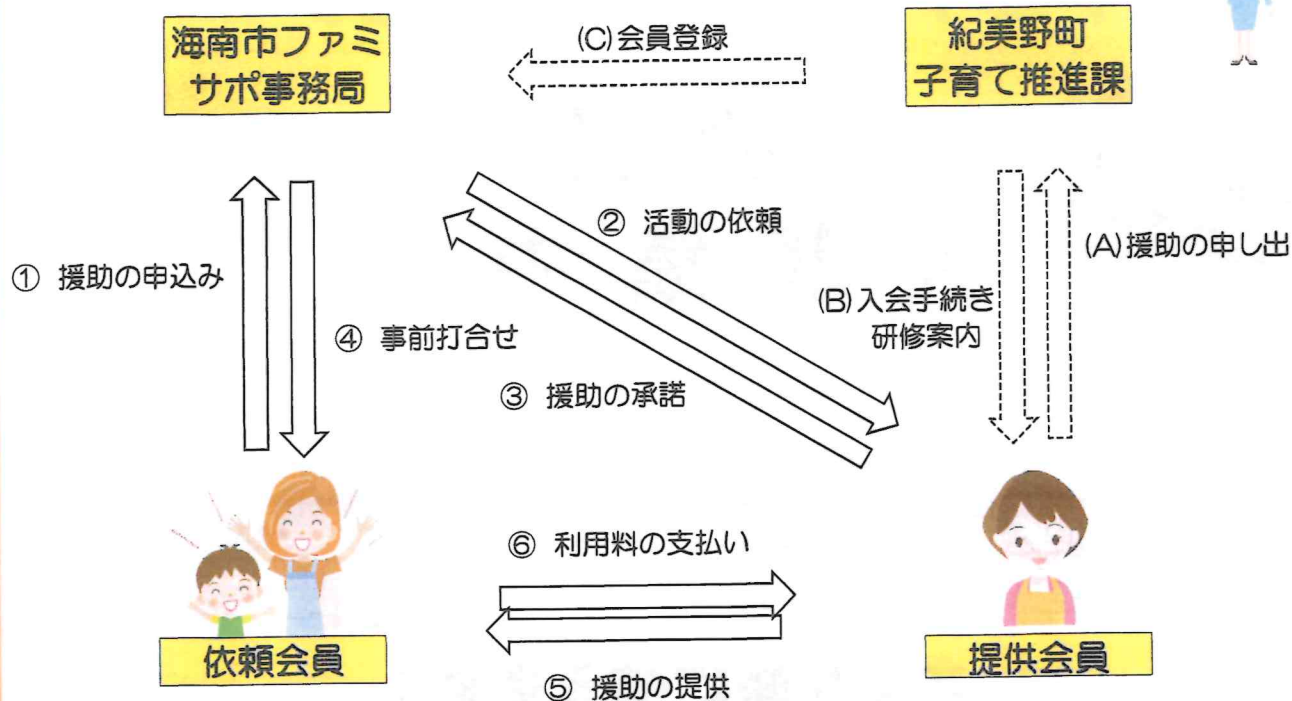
海南市ファミサポ事務局

(C)会員登録

紀美野町子育て推進課

① 援助の申込み

④ 事前打合せ

② 活動の依頼

③ 援助の承諾

(B)入会手続き研修案内

(A)援助の申し出

⑥ 利用料の支払い

⑤ 援助の提供

依頼会員

提供会員